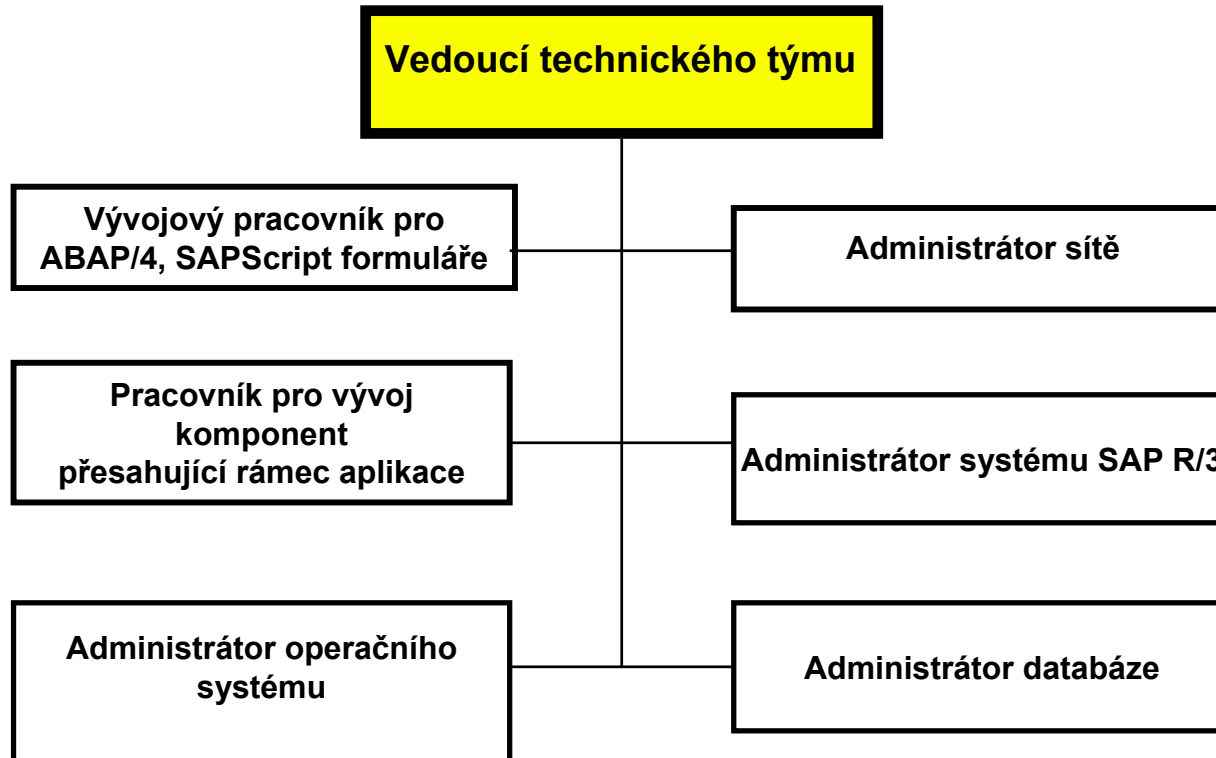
Vedoucí technického týmu

Vývojový pracovník pro ABAP/4, SAPScript formuláře

Administrátor sítě

Pracovník pro vývoj komponent přesahující rámec aplikace

Administrátor systému SAP R/3

Administrátor operačního systému

Administrátor databáze